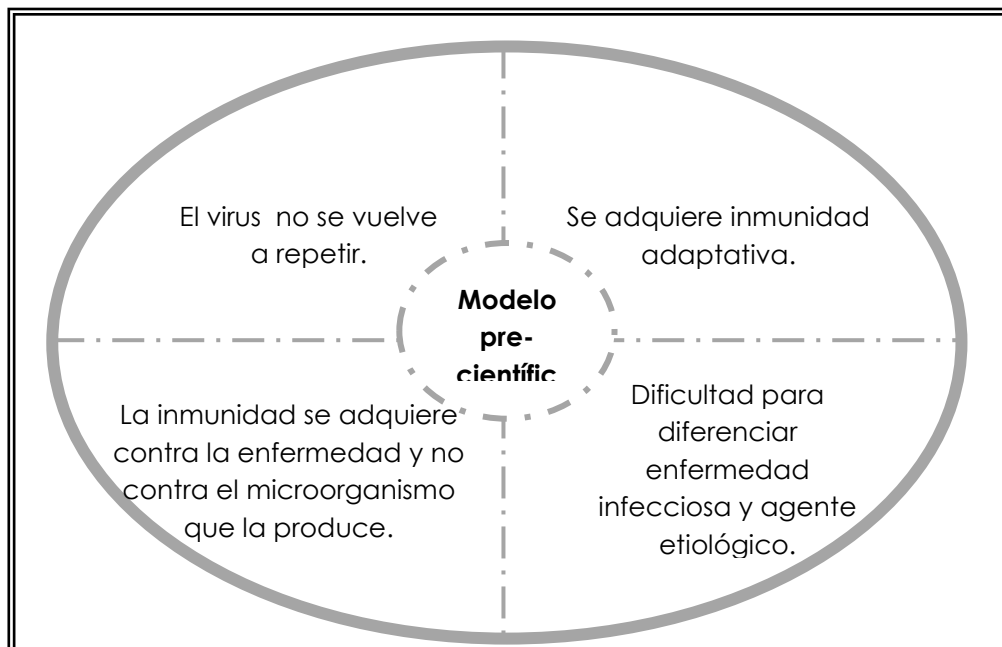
El virus no se vuelve a repetir.

Se adquiere inmunidad adaptativa.

Modelo pre-científic

La inmunidad se adquiere contra la enfermedad y no contra el microorganismo que la produce.

Dificultad para diferenciar enfermedad infecciosa y agente etiológico.